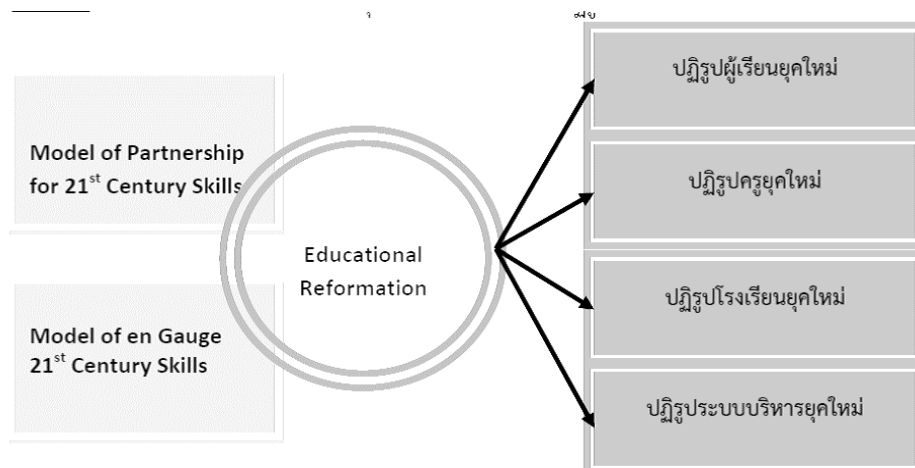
Model of Partnership for 21$^{st}$ Century Skills

Model of en Gauge 21$^{st}$ Century Skills

Educational Reformation

ปฏิรูปผู้เรียนยุคใหม่

ปฏิรูปครูยุคใหม่

ปฏิรูปโรงเรียนยุคใหม่

ปฏิรูประบบบริหารยุคใหม่